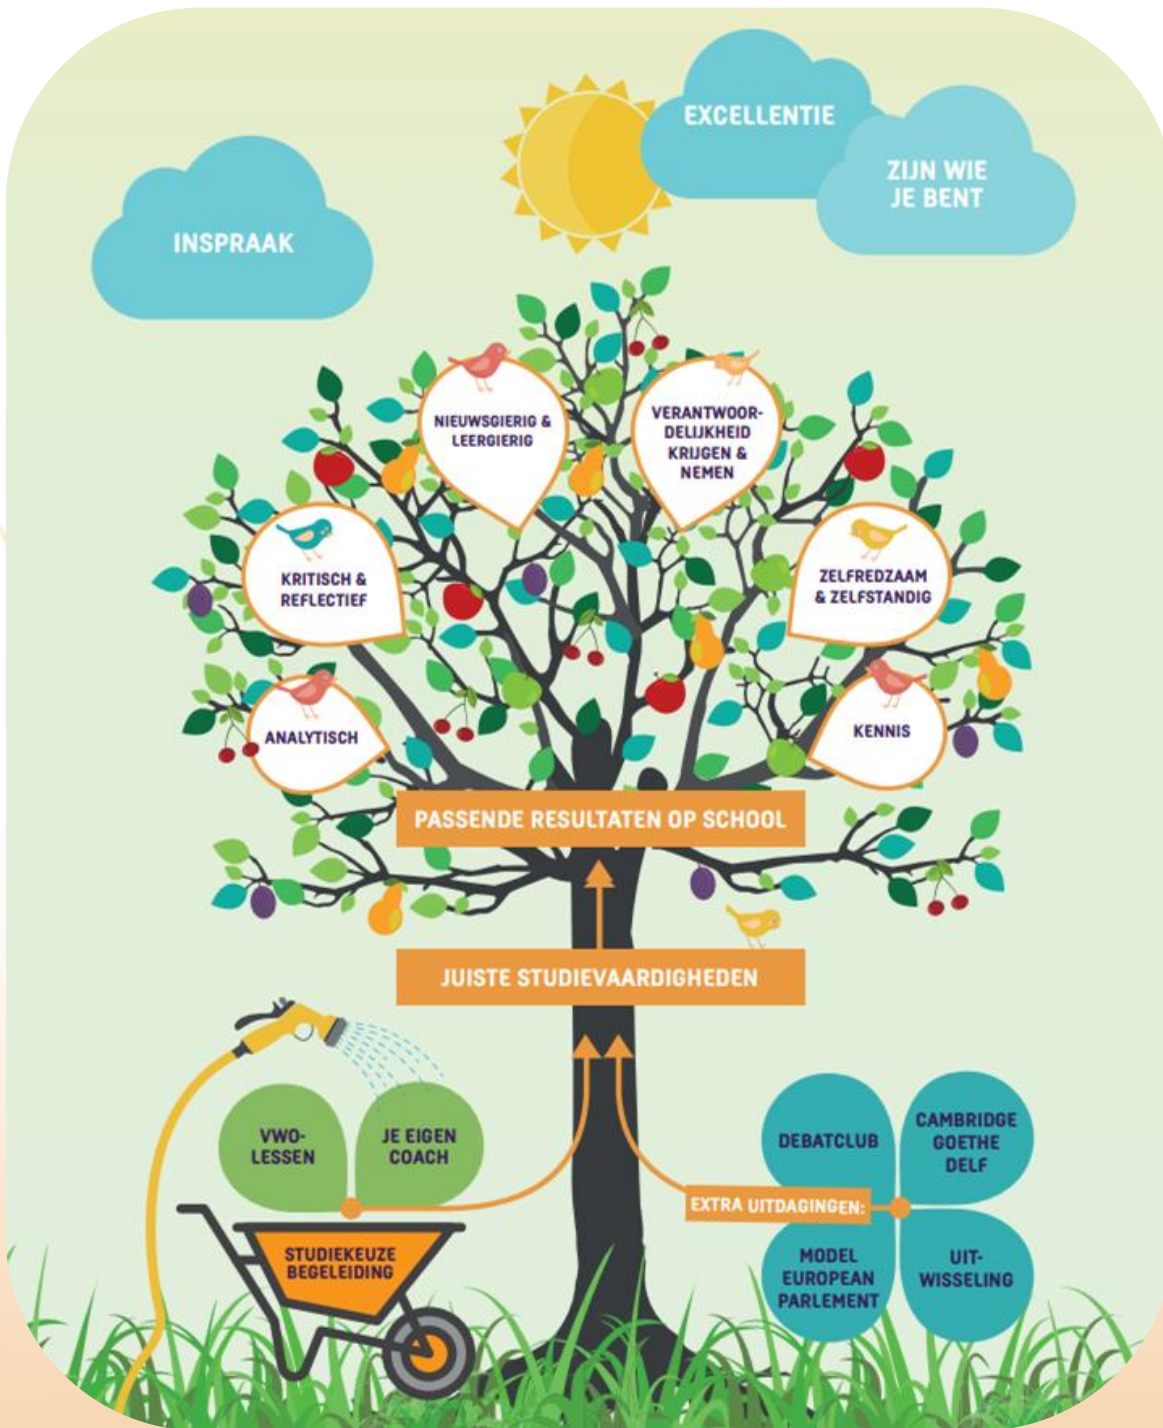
EXCELLENTIE

ZIJN WIE JE BENT

INSPRAAK

NIEUWSGIERIG & LEERGIERIG

VERANTWOORDELIJKHEID KRIJGEN & NEMEN

KRITISCH & REFLECTIEF

ZELFREDZAAM & ZELFSTANDIG

ANALYTISCH

KENNIS

PASSENDE RESULTATEN OP SCHOOL

JUISTE STUDIEVAARDIGHEDEN

VWO-LESSEN

JE EIGEN COACH

STUDIEKEUZE BEGELEIDING

DEBATCLUB

CAMBRIDGE GOETHE DELF

EXTRA UITDAGINGEN:

MODEL EUROPEAN PARLEMENT

UITWISSELING